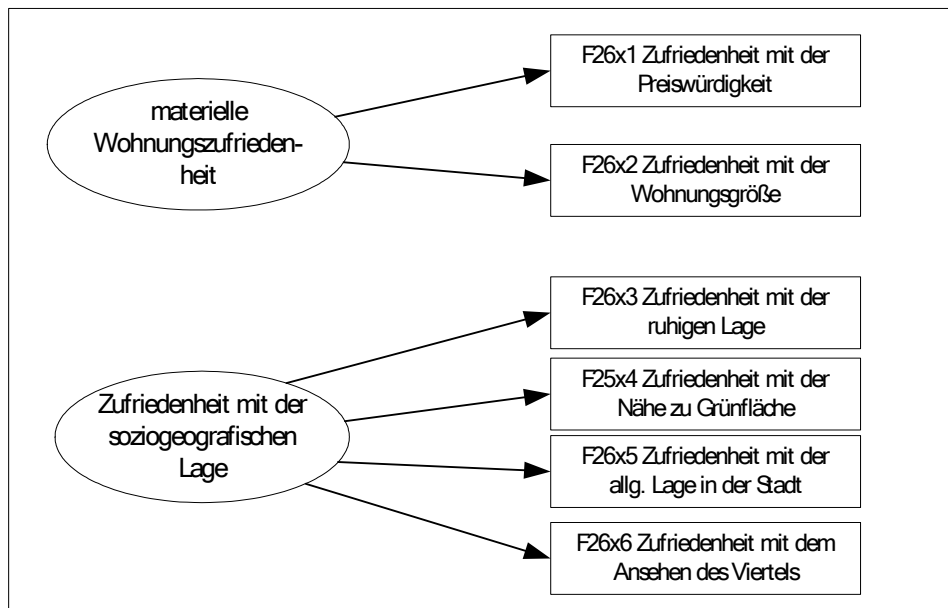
materielle Wohnungszufriedenheit

F26x1 Zufriedenheit mit der Preiswürdigkeit

F26x2 Zufriedenheit mit der Wohnungsgröße

Zufriedenheit mit der soziogeografischen Lage

F26x3 Zufriedenheit mit der ruhigen Lage

F25x4 Zufriedenheit mit der Nähe zu Grünfläche

F26x5 Zufriedenheit mit der allg. Lage in der Stadt

F26x6 Zufriedenheit mit dem Ansehen des Viertels